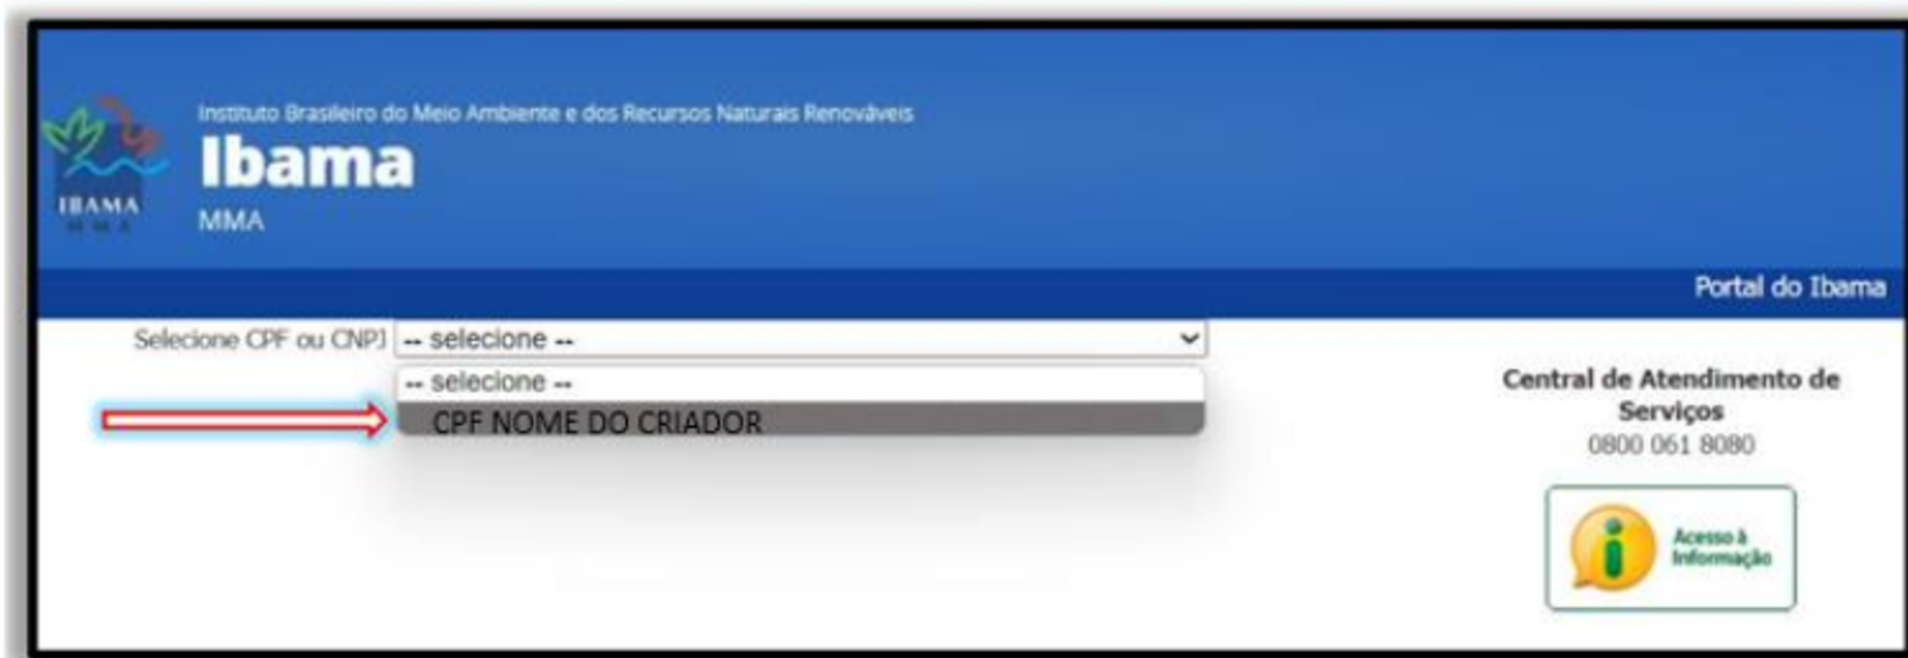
IBAMA
MMA

Instituto Brasileiro do Meio Ambiente e dos Recursos Naturais Renováveis
Ibama
MMA

Portal do Ibama

Selecione CPF ou CNPJ -- selecione --
-- selecione --
CPF NOME DO CRIADOR

Central de Atendimento de Serviços
0800 061 8080

Acesso à Informação